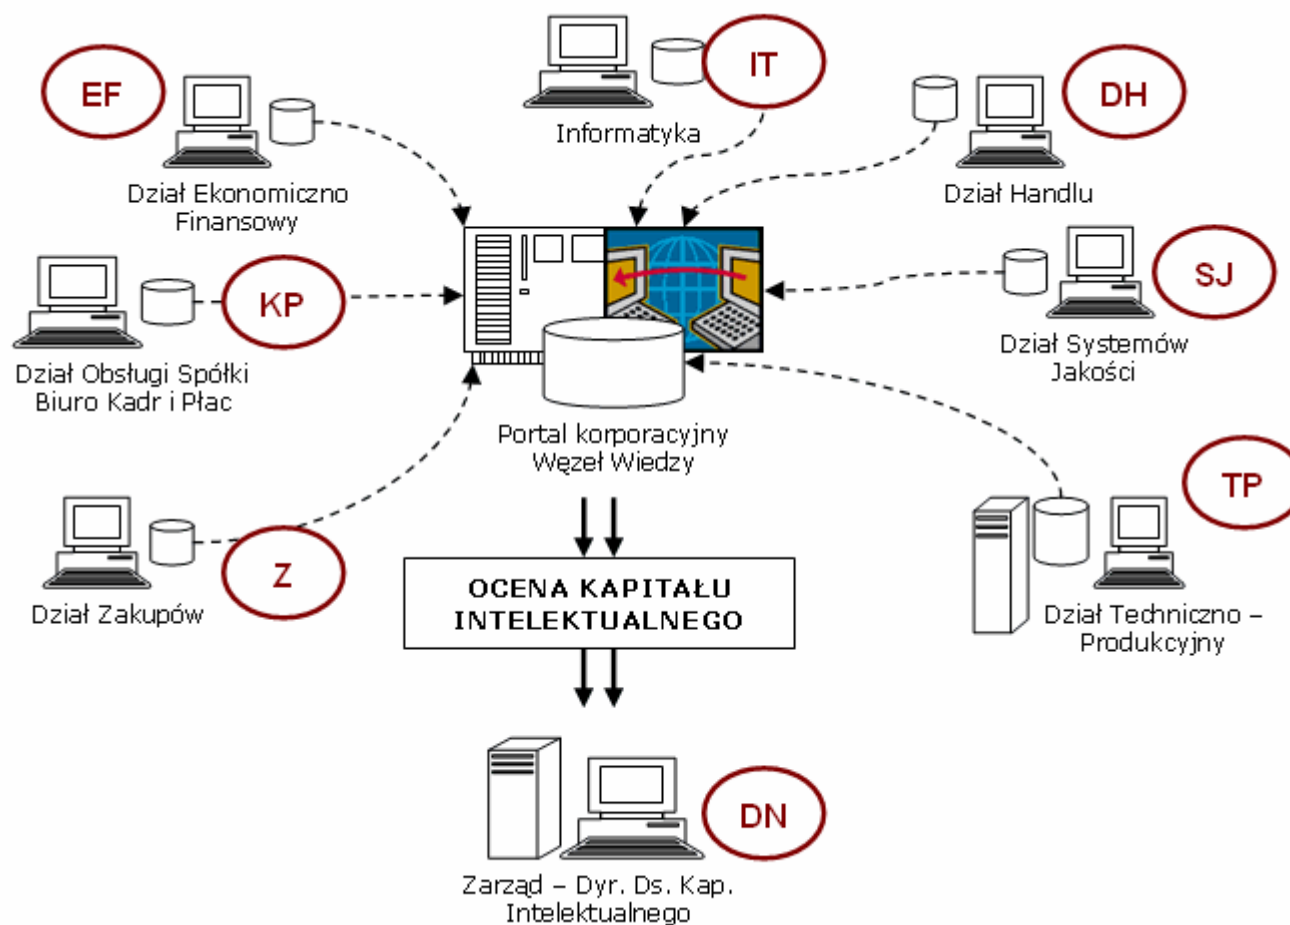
IT

Informatyka

EF

Dział Ekonomiczno Finansowy

DH

Dział Handlu

KP

Dział Obsługi Spółki Biuro Kadr i Płac

SJ

Dział Systemów Jakości

Portal korporacyjny Węzeł Wiedzy

TP

Z

Dział Zakupów

OCENA KAPITAŁU INTELEKTUALNEGO

Dział Techniczno – Produkcyjny

DN

Zarząd – Dyr. Ds. Kap. Intelektualnego